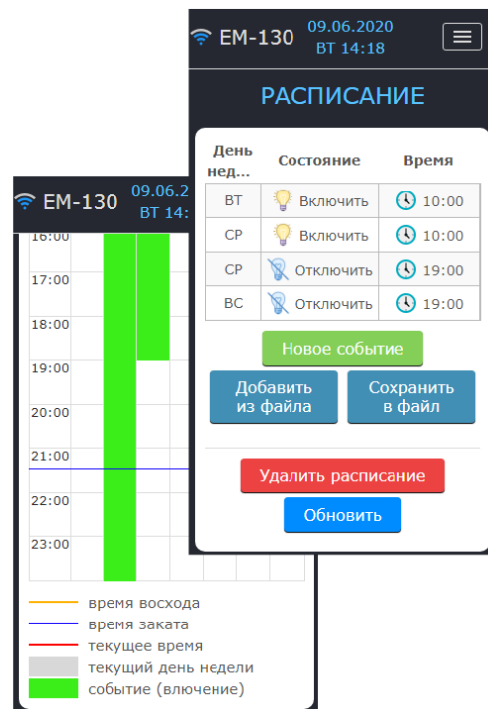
EM-130 09.06.2020 ВТ 14:18

РАСПИСАНИЕ

| День нед... | Состояние | Время |
|---|---|---|
| ВТ | Включить | 10:00 |
| СР | Включить | 10:00 |
| СР | Отключить | 19:00 |
| ВС | Отключить | 19:00 |

Новое событие

Добавить из файла

Сохранить в файл

Удалить расписание

Обновить

EM-130 09.06.2 ВТ 14:

16:00
17:00
18:00
19:00
20:00
21:00
22:00
23:00

время восхода
время заката
текущее время
текущий день недели
событие (влючение)